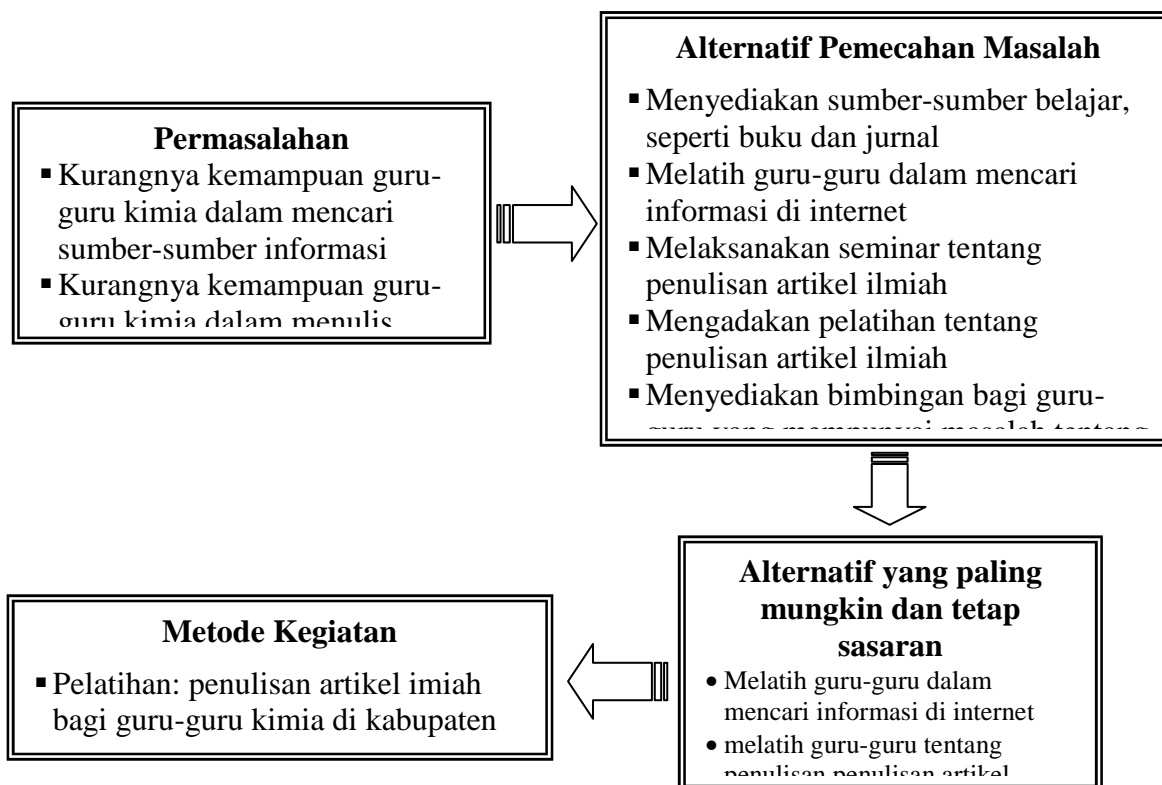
Permasalahan

- Kurangnya kemampuan guru-guru kimia dalam mencari sumber-sumber informasi
- Kurangnya kemampuan guru-guru kimia dalam menulis

Alternatif Pemecahan Masalah

- Menyediakan sumber-sumber belajar, seperti buku dan jurnal
- Melatih guru-guru dalam mencari informasi di internet
- Melaksanakan seminar tentang penulisan artikel ilmiah
- Mengadakan pelatihan tentang penulisan artikel ilmiah
- Menyediakan bimbingan bagi guru-guru yang mempunyai masalah tentang

Alternatif yang paling mungkin dan tetap sasaran

- Melatih guru-guru dalam mencari informasi di internet
- melatih guru-guru tentang penulisan penulisan artikel

Metode Kegiatan

- Pelatihan: penulisan artikel imiah bagi guru-guru kimia di kabupaten